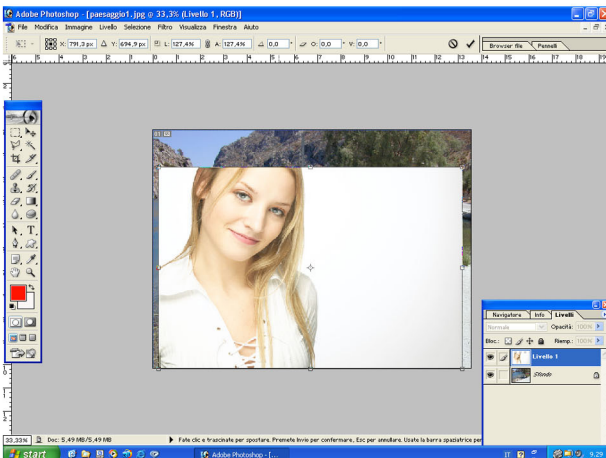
Adobe Photoshop - [paesaggio1.jpg @ 33,3% (Livello 1, RGB)]

File Modifica Immagine Livello Selezione Filtro Visualizza Finestra Aiuto

X: 791,3 px Δ Y: 694,9 px L: 127,4% A: 127,4% 0,0 ° O: 0,0 ° V: 0,0 °

Browser file Pennelli

Navigatore Info Livelli

Normale Opacità: 100%

Bloc.: Riemp.: 100%

Livello 1

Sfondo

33,33% Doc: 5,49 MB/5,49 MB

Fate clic e trascinate per spostare. Premete Invio per confermare, Esc per annullare. Usate la barra spaziatrice per

start Adobe Photoshop - [... IT 9.29